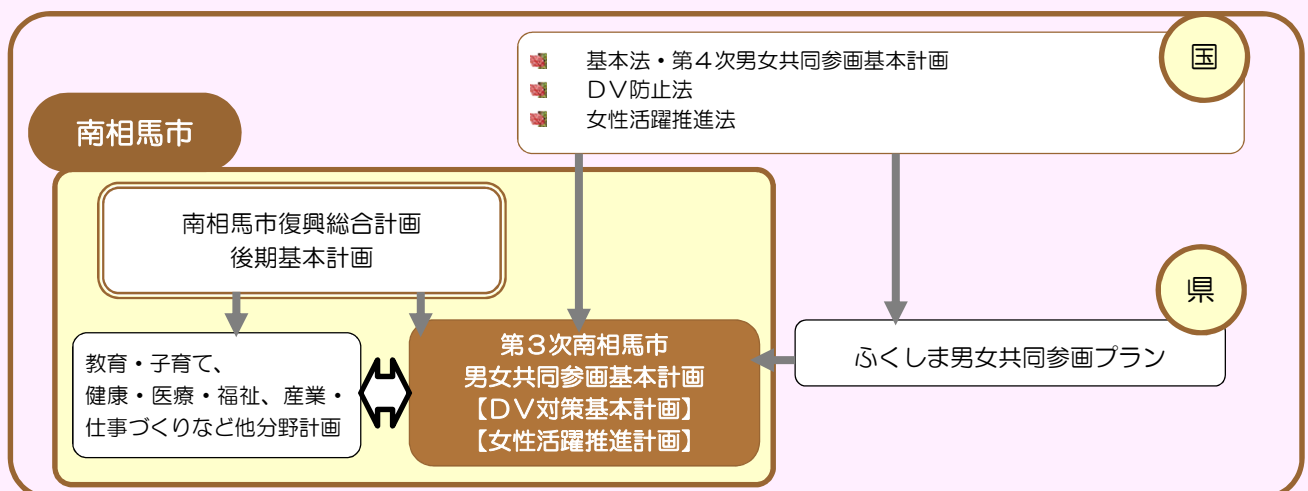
国

基本法・第４次男女共同参画基本計画
ＤＶ防止法
女性活躍推進法

南相馬市

南相馬市復興総合計画
後期基本計画

教育・子育て、
健康・医療・福祉、産業・
仕事づくりなど他分野計画

第３次南相馬市
男女共同参画基本計画
【ＤＶ対策基本計画】
【女性活躍推進計画】

県

ふくしま男女共同参画プラン